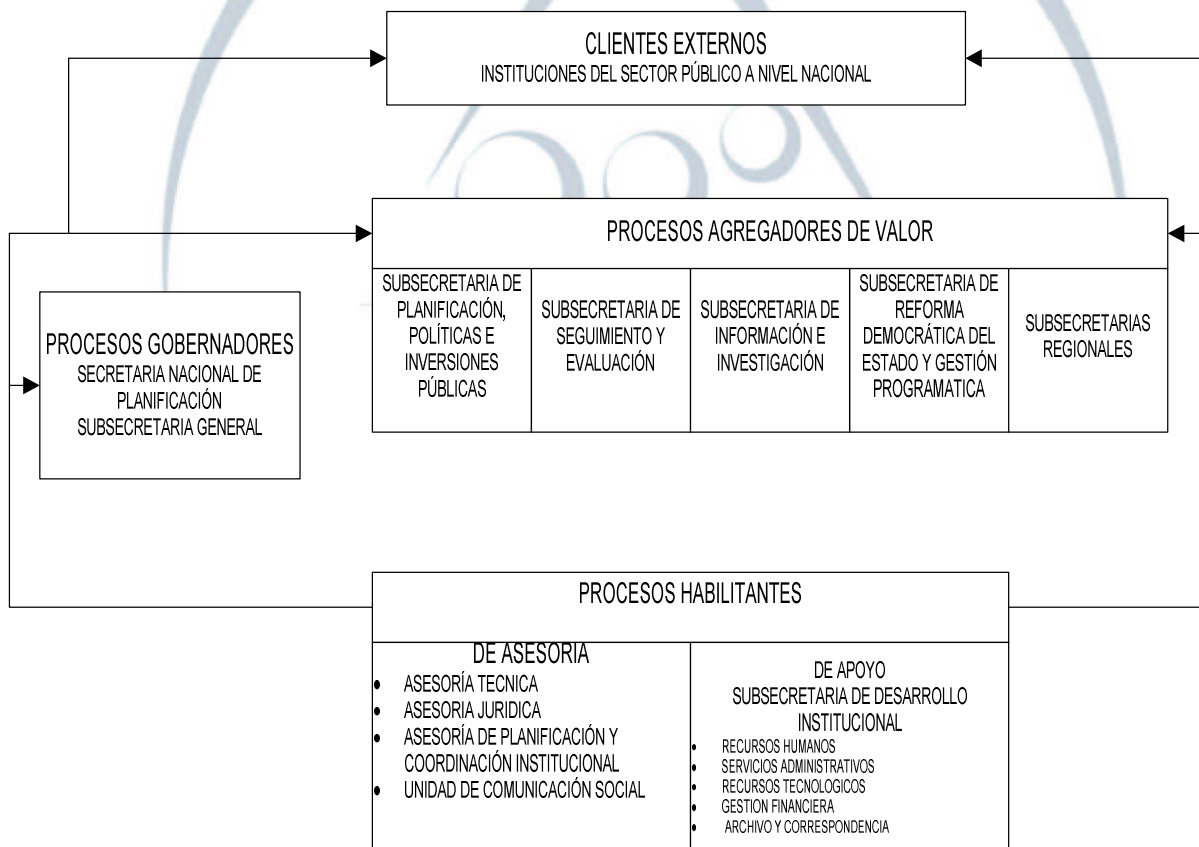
CLIENTES EXTERNOS
INSTITUCIONES DEL SECTOR PÚBLICO A NIVEL NACIONAL

PROCESOS AGREGADORES DE VALOR

| SUBSECRETARIA DE PLANIFICACIÓN, POLÍTICAS E INVERSIONES PÚBLICAS | SUBSECRETARIA DE SEGUIMIENTO Y EVALUACIÓN | SUBSECRETARIA DE INFORMACIÓN E INVESTIGACIÓN | SUBSECRETARIA DE REFORMA DEMOCRÁTICA DEL ESTADO Y GESTIÓN PROGRAMATICA | SUBSECRETARIAS REGIONALES |
|---|---|---|---|---|

PROCESOS GOBERNADORES
SECRETARIA NACIONAL DE PLANIFICACIÓN
SUBSECRETARIA GENERAL

PROCESOS HABILITANTES

DE ASESORIA
- ASESORÍA TECNICA
- ASESORIA JURIDICA
- ASESORÍA DE PLANIFICACIÓN Y COORDINACIÓN INSTITUCIONAL
- UNIDAD DE COMUNICACIÓN SOCIAL

DE APOYO
SUBSECRETARIA DE DESARROLLO INSTITUCIONAL
- RECURSOS HUMANOS
- SERVICIOS ADMINISTRATIVOS
- RECURSOS TECNOLOGICOS
- GESTION FINANCIERA
- ARCHIVO Y CORRESPONDENCIA